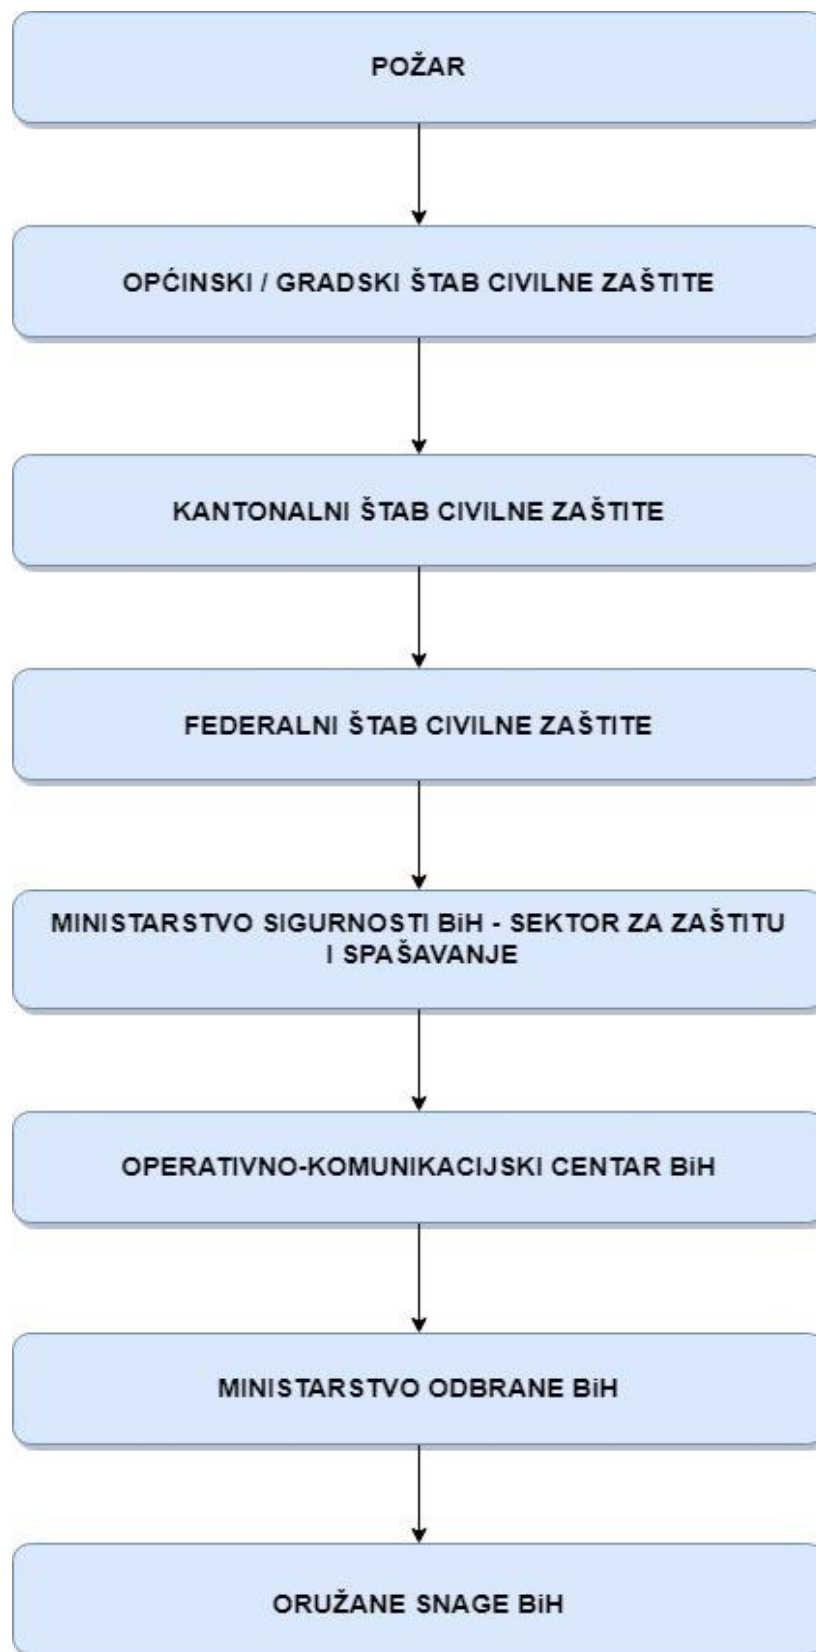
POŽAR

OPĆINSKI / GRADSKI ŠTAB CIVILNE ZAŠTITE

KANTONALNI ŠTAB CIVILNE ZAŠTITE

FEDERALNI ŠTAB CIVILNE ZAŠTITE

MINISTARSTVO SIGURNOSTI BiH - SEKTOR ZA ZAŠTITU I SPAŠAVANJE

OPERATIVNO-KOMUNIKACIJSKI CENTAR BiH

MINISTARSTVO ODBRANE BiH

ORUŽANE SNAGE BiH